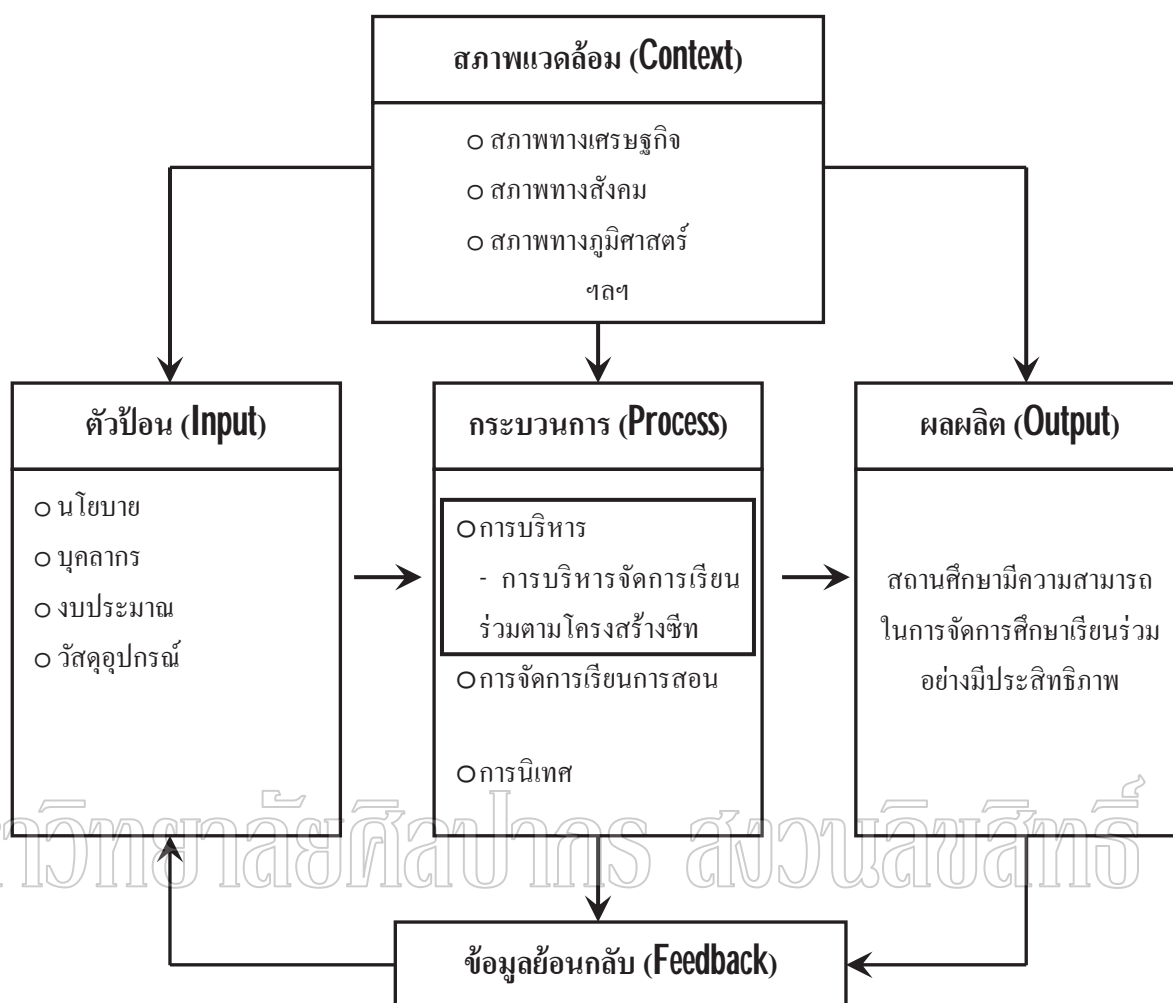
สภาพแวดล้อม (Context)

o สภาพทางเศรษฐกิจ
o สภาพทางสังคม
o สภาพทางภูมิศาสตร์
ฯลฯ

ตัวป้อน (Input)

o นโยบาย
o บุคลากร
o งบประมาณ
o วัสดุอุปกรณ์

กระบวนการ (Process)

o การบริหาร
- การบริหารจัดการเรียนร่วมตามโครงสร้างซีท
o การจัดการเรียนการสอน
o การนิเทศ

ผลผลิต (Output)

สถานศึกษามีความสามารถในการจัดการศึกษาเรียนร่วมอย่างมีประสิทธิภาพ

ข้อมูลย้อนกลับ (Feedback)

าวิทยาลัยศิลปากร สงวนลิขสิทธิ์